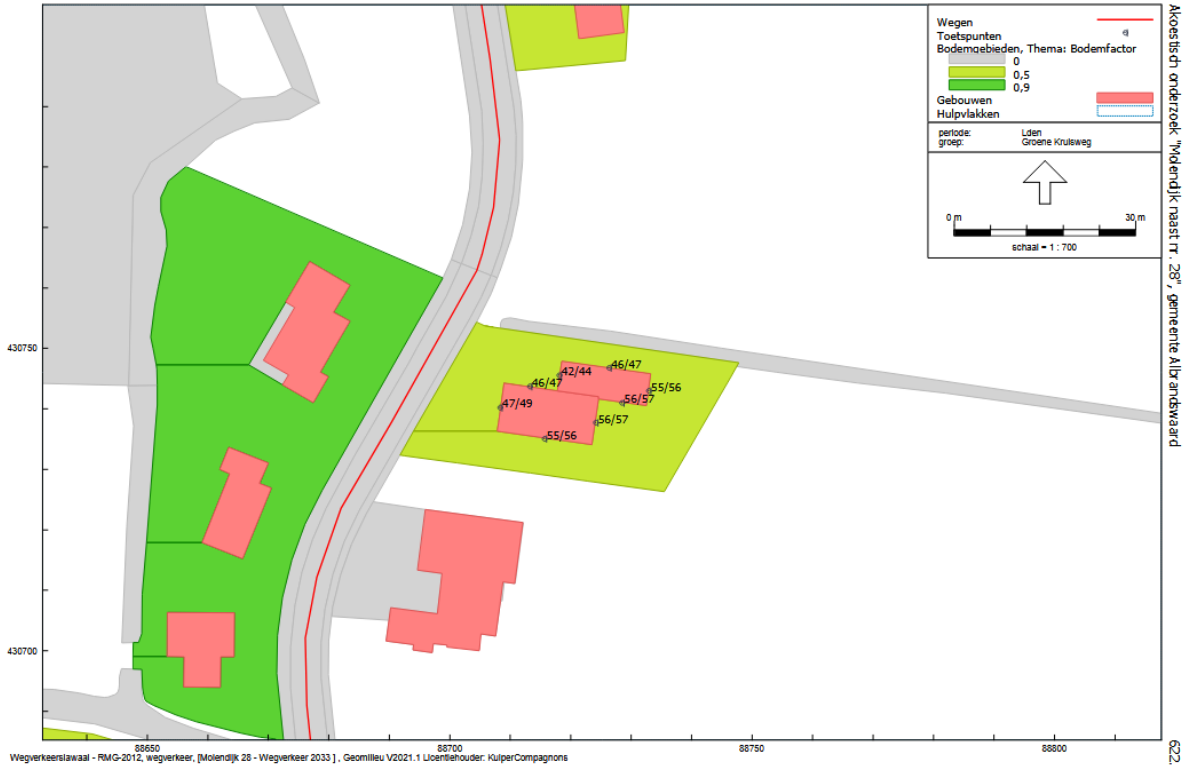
Wegen
Toetspunten
Bodemgebieden, Thema: Bodemfactor
0
0,5
0,9
Gebouwen
Hulpvlakken

periode: Lden
groep: Groene Kruisweg

0 m
30 m
schaal = 1 : 700

Akoestisch onderzoek "Molendijk naast nr. 28", gemeente Albrandswaard

430750
430700

46/47
42/44
46/47
55/56
56/57
47/49
56/57
55/56

88650
88700
88750
88800

Wegverkeerslawaai - RMG-2012, wegverkeer, [Molendijk 28 - Wegverkeer 2033 ] , Geomilieu V2021.1 Licentiehouder: KuiperCompagnons

622